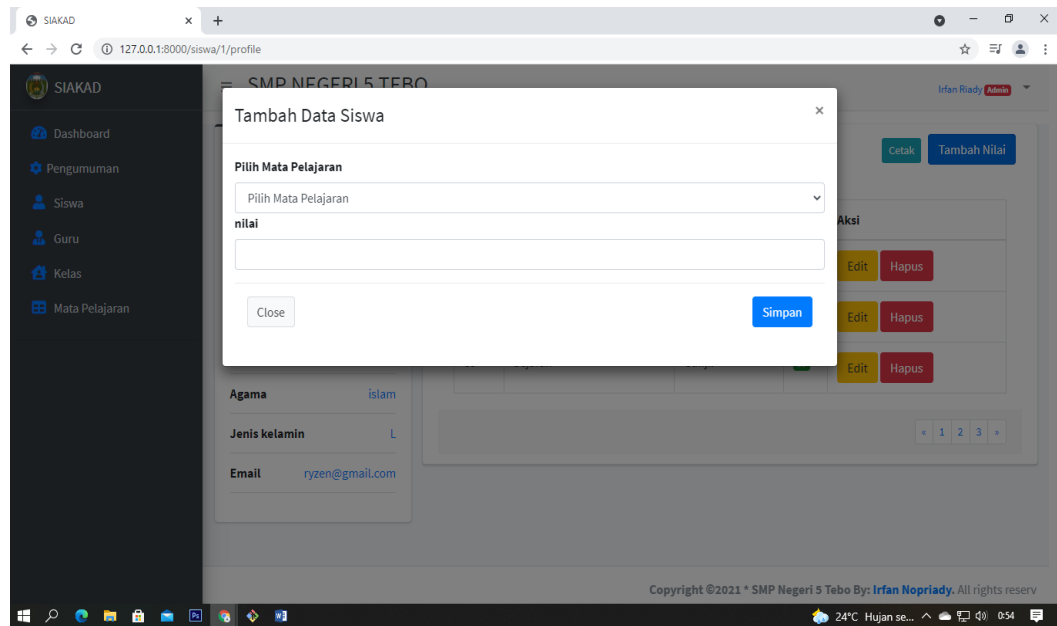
SIAKAD ×
+
127.0.0.1:8000/siswa/1/profile

SIAKAD
Dashboard
Pengumuman
Siswa
Guru
Kelas
Mata Pelajaran

SMP NEGERI 5 TEBO
Irfan Riady Admin

Tambah Data Siswa ×
Pilih Mata Pelajaran
Pilih Mata Pelajaran
nilai
Close
Simpan

Cetak
Tambah Nilai
Aksi
Edit Hapus
Edit Hapus
Edit Hapus

Agama islam
Jenis kelamin L
Email ryzen@gmail.com

« 1 2 3 »

Copyright ©2021 * SMP Negeri 5 Tebo By: Irfan Nopriady. All rights reserv

24°C Hujan se... 0:54